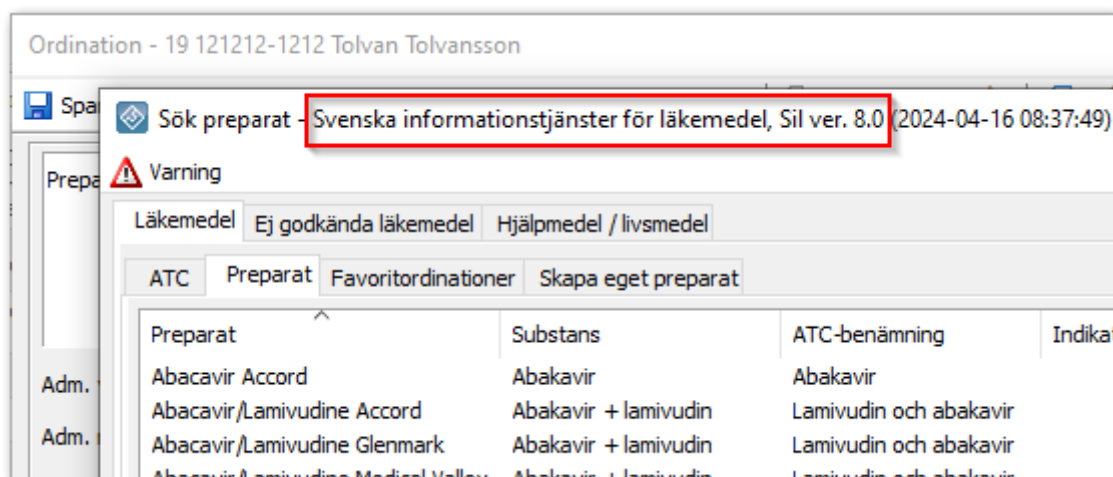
Ordination - 19 121212-1212 Tolvan Tolvansson

Spa

Prepa

Adm.

Adm.

Sök preparat - Svenska informationstjänster för läkemedel, Sil ver. 8.0 (2024-04-16 08:37:49)

Varning

Läkemedel | Ej godkända läkemedel | Hjälpmedel / livsmedel

ATC | Preparat | Favoritordinationer | Skapa eget preparat

| Preparat | Substans | ATC-benämning | Indikat |
|---|---|---|---|
| Abacavir Accord | Abakavir | Abakavir | |
| Abacavir/Lamivudine Accord | Abakavir + lamivudin | Lamivudin och abakavir | |
| Abacavir/Lamivudine Glenmark | Abakavir + lamivudin | Lamivudin och abakavir | |
| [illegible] | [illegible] | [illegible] | |